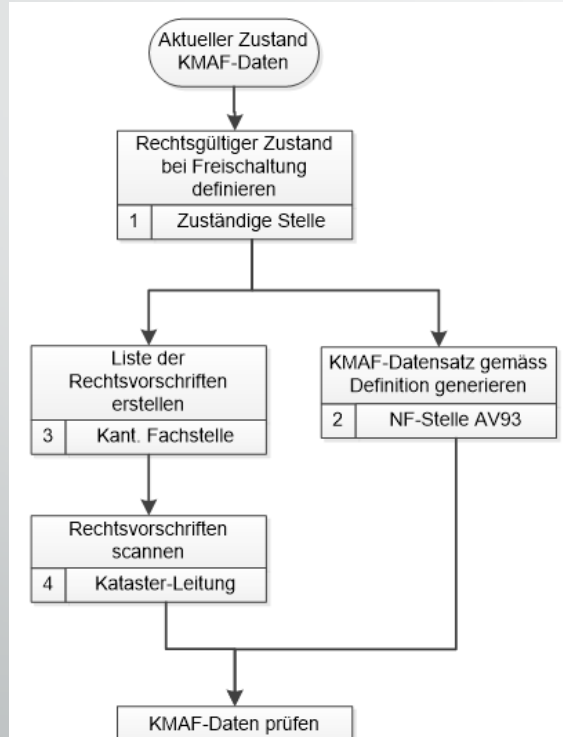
Aktueller Zustand KMAF-Daten

Rechtsgültiger Zustand bei Freischaltung definieren

1 Zuständige Stelle

Liste der Rechtsvorschriften erstellen

3 Kant. Fachstelle

KMAF-Datensatz gemäss Definition generieren

2 NF-Stelle AV93

Rechtsvorschriften scannen

4 Kataster-Leitung

KMAF-Daten prüfen